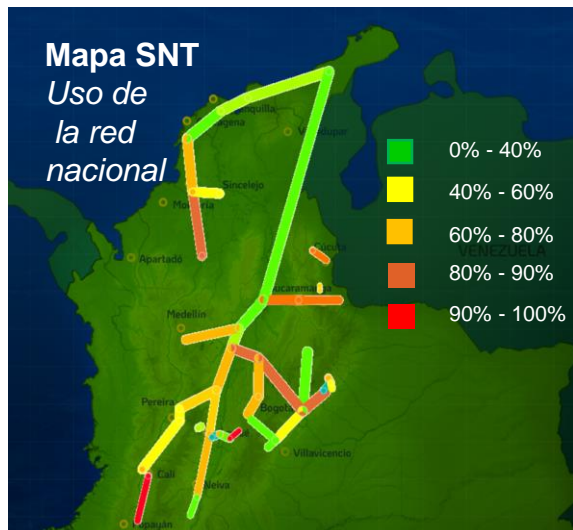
Mapa SNT
Uso de
la red
nacional

0% - 40%
40% - 60%
60% - 80%
80% - 90%
90% - 100%

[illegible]quilla
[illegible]agena
Valledupar
Sincelejo
Montería
Apartadó
Cúcuta
Bucaramanga
VENEZUELA
Medellín
Pereira
Bogotá
Villavicencio
Cali
Neiva
Popayán